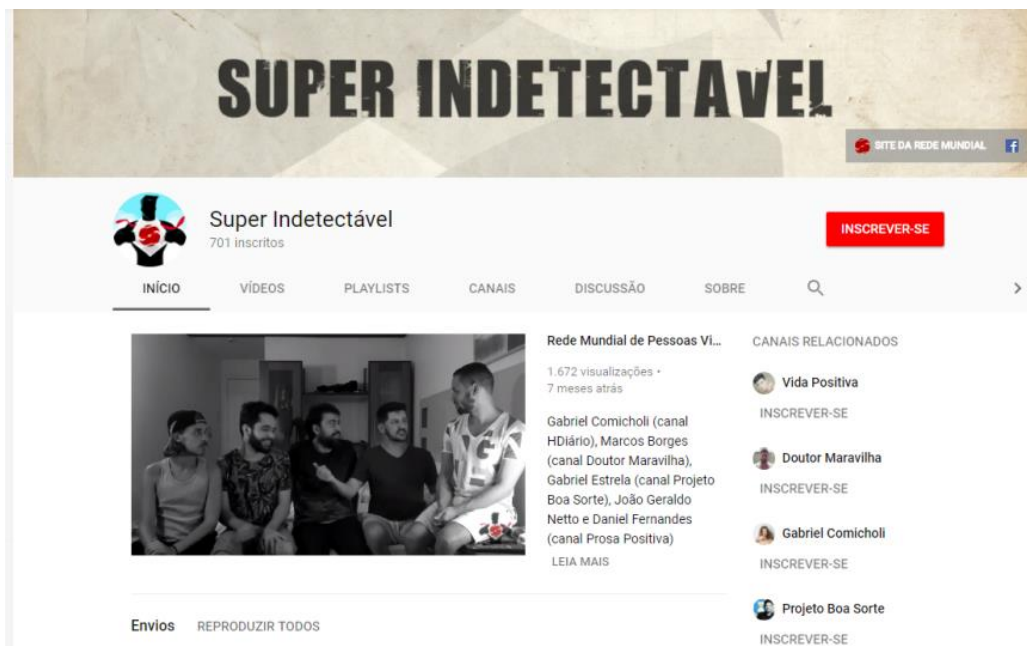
SUPER INDETECTAVEL

SITE DA REDE MUNDIAL

Super Indetectável
701 inscritos

INSCREVER-SE

INÍCIO VÍDEOS PLAYLISTS CANAIS DISCUSSÃO SOBRE

Rede Mundial de Pessoas Vi...

1.672 visualizações • 7 meses atrás

Gabriel Comicholi (canal HDiário), Marcos Borges (canal Doutor Maravilha), Gabriel Estrela (canal Projeto Boa Sorte), João Geraldo Netto e Daniel Fernandes (canal Prosa Positiva)

LEIA MAIS

CANAIS RELACIONADOS

Vida Positiva
INSCREVER-SE

Doutor Maravilha
INSCREVER-SE

Gabriel Comicholi
INSCREVER-SE

Projeto Boa Sorte
INSCREVER-SE

Envios REPRODUZIR TODOS